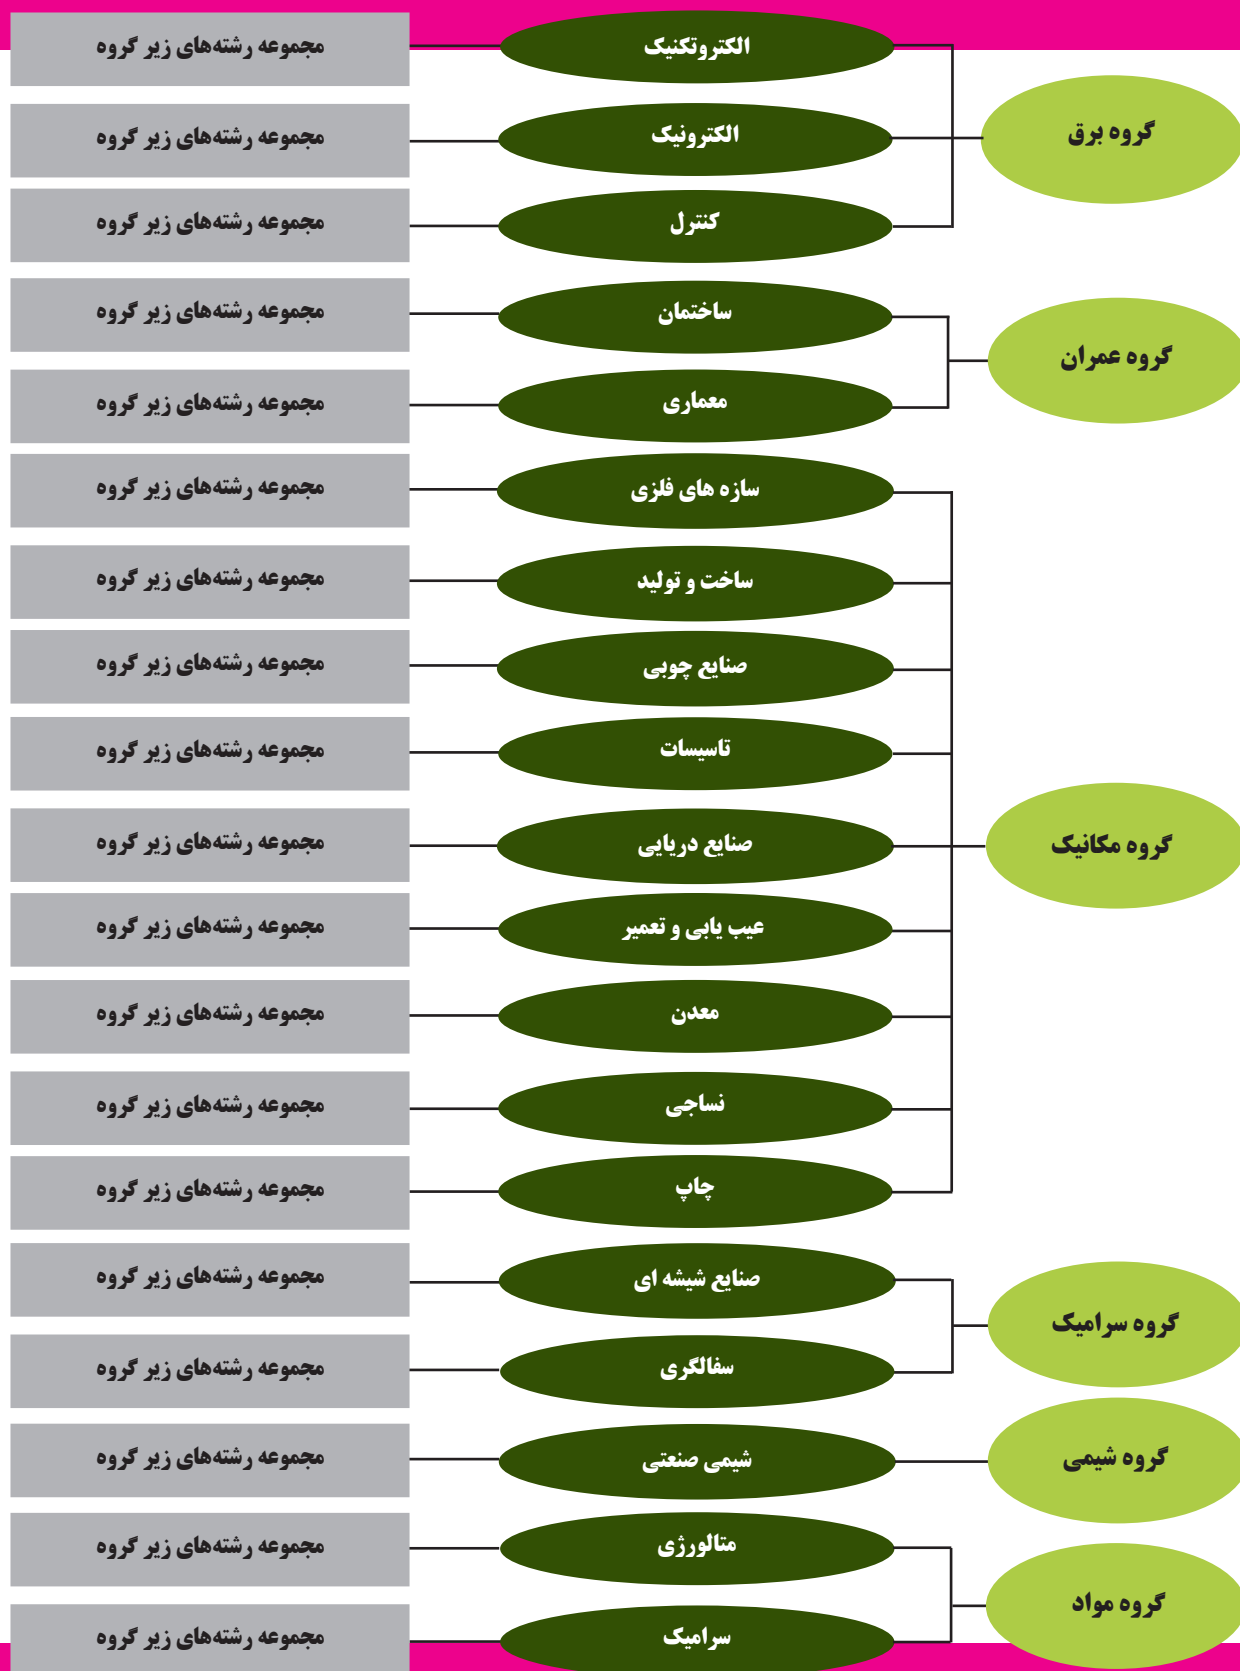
گروه برق
الکتروتکنیک
مجموعه رشته‌های زیر گروه
الکترونیک
مجموعه رشته‌های زیر گروه
کنترل
مجموعه رشته‌های زیر گروه

گروه عمران
ساختمان
مجموعه رشته‌های زیر گروه
معماری
مجموعه رشته‌های زیر گروه

گروه مکانیک
سازه های فلزی
مجموعه رشته‌های زیر گروه
ساخت و تولید
مجموعه رشته‌های زیر گروه
صنایع چوبی
مجموعه رشته‌های زیر گروه
تاسیسات
مجموعه رشته‌های زیر گروه
صنایع دریایی
مجموعه رشته‌های زیر گروه
عیب یابی و تعمیر
مجموعه رشته‌های زیر گروه
معدن
مجموعه رشته‌های زیر گروه
نساجی
مجموعه رشته‌های زیر گروه
چاپ
مجموعه رشته‌های زیر گروه

گروه سرامیک
صنایع شیشه ای
مجموعه رشته‌های زیر گروه
سفالگری
مجموعه رشته‌های زیر گروه

گروه شیمی
شیمی صنعتی
مجموعه رشته‌های زیر گروه

گروه مواد
متالورژی
مجموعه رشته‌های زیر گروه
سرامیک
مجموعه رشته‌های زیر گروه